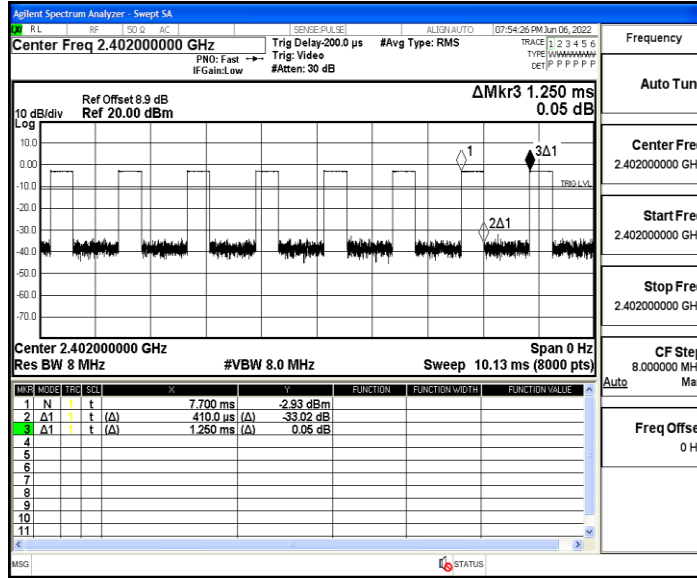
Agilent Spectrum Analyzer - Swept SA
RL RF 50 Ω AC SENSE:PULSE ALIGN AUTO 07:54:26 PM Jun 06, 2022
Center Freq 2.402000000 GHz
PNO: Fast
IFGain:Low
Trig Delay-200.0 µs
Trig: Video
#Atten: 30 dB
#Avg Type: RMS
TRACE 1 2 3 4 5 6
TYPE WWWWWW
DET P P P P P P
Frequency

Ref Offset 8.9 dB
10 dB/div Ref 20.00 dBm
Log
ΔMkr3 1.250 ms
0.05 dB

10.0
0.00
-10.0
-20.0
-30.0
-40.0
-50.0
-60.0
-70.0
1
3Δ1
2Δ1
TRIG LVL

Center 2.402000000 GHz
Res BW 8 MHz
#VBW 8.0 MHz
Span 0 Hz
Sweep 10.13 ms (8000 pts)

| MKR | MODE | TRC | SCL | X | | Y | | FUNCTION | FUNCTION WIDTH | FUNCTION VALUE |
|---|---|---|---|---|---|---|---|---|---|---|
| 1 | N | 1 | t | | 7.700 ms | | -2.93 dBm | | | |
| 2 | Δ1 | 1 | t | (Δ) | 410.0 µs | (Δ) | -33.02 dB | | | |
| 3 | Δ1 | 1 | t | (Δ) | 1.250 ms | (Δ) | 0.05 dB | | | |
| 4 | | | | | | | | | | |
| 5 | | | | | | | | | | |
| 6 | | | | | | | | | | |
| 7 | | | | | | | | | | |
| 8 | | | | | | | | | | |
| 9 | | | | | | | | | | |
| 10 | | | | | | | | | | |
| 11 | | | | | | | | | | |

Auto Tun

Center Fre
2.402000000 GH

Start Fre
2.402000000 GH

Stop Fre
2.402000000 GH

CF Ste
8.000000 MH
Auto Ma

Freq Offse
0 H

MSG
STATUS